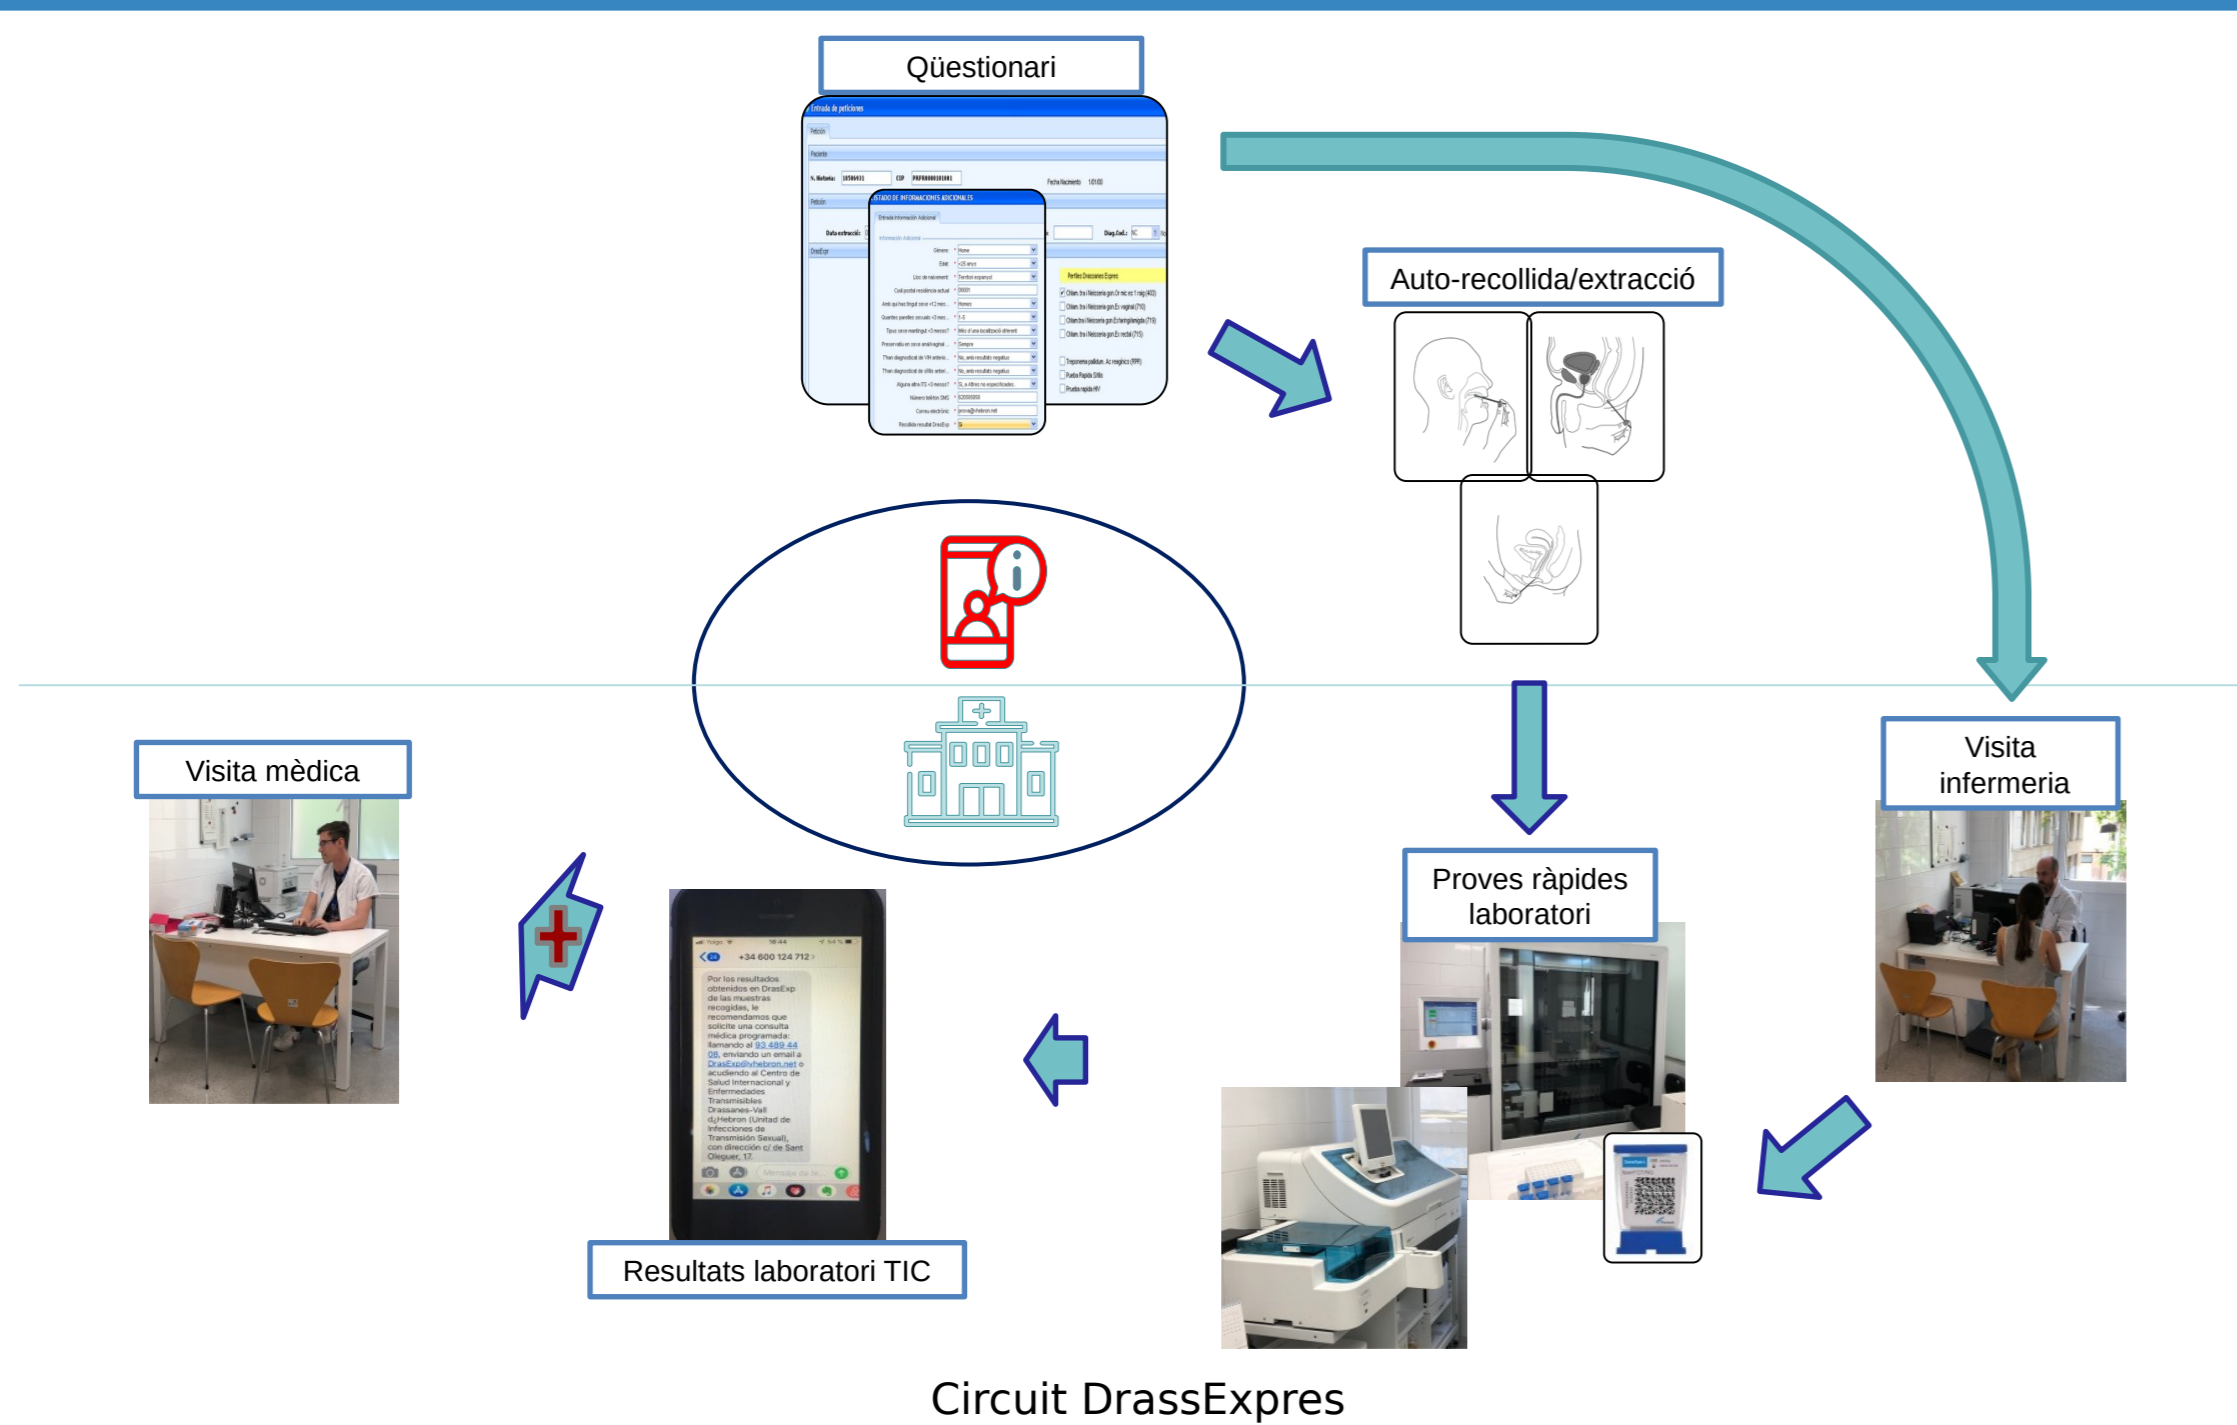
Qüestionari

Auto-recollida/extracció

Visita infermeria

Proves ràpides laboratori

Visita mèdica

+34 600 124 712

Por los resultados obtenidos en DrasExp de las muestras recogidas, le recomendamos que solicite una consulta médica programada: llamando al 93 489 44 08, enviando un email a DrasExp@vhebron.net o acudiendo al Centro de Salud Internacional y Enfermedades Transmisibles Drassanes-Vall d¿Hebron (Unidad de Infecciones de Transmisión Sexual), con dirección c/ de Sant Oleguer, 17.

Resultats laboratori TIC

Circuit DrassExpres